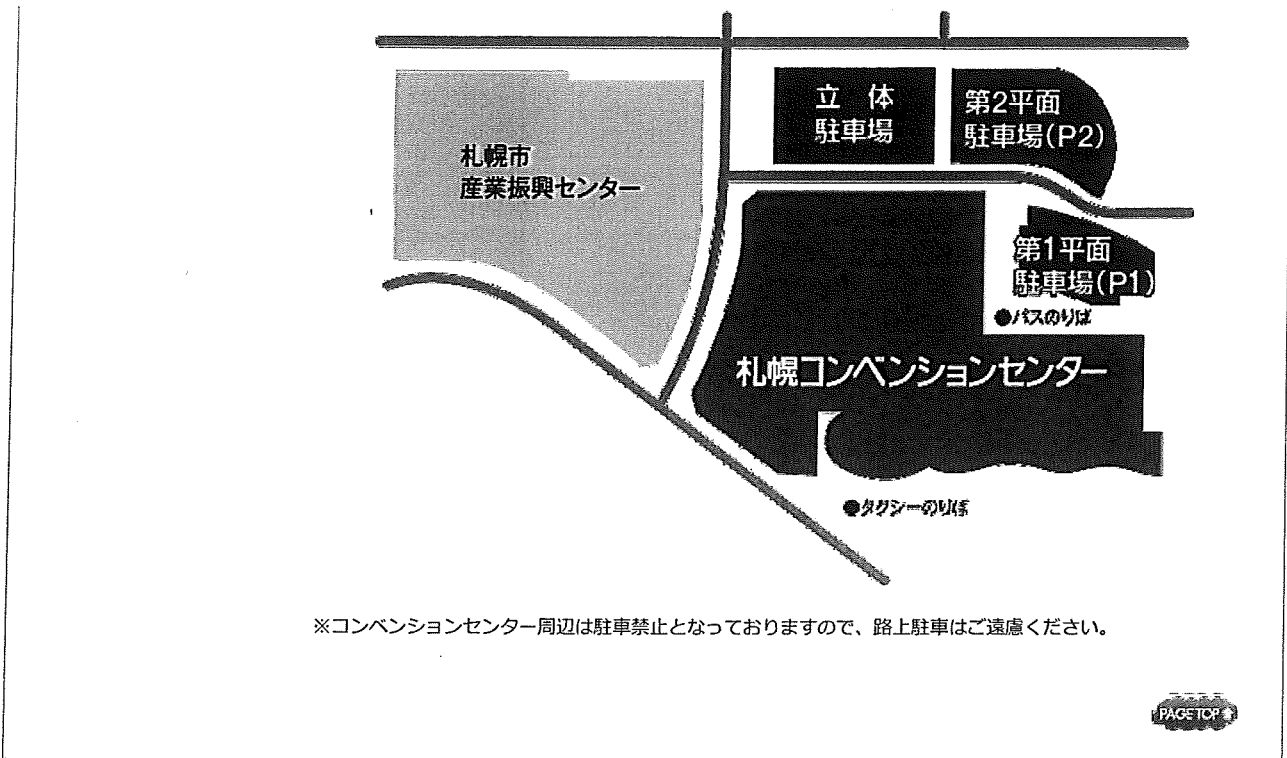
立体
駐車場

第2平面
駐車場(P2)

札幌市
産業振興センター

第1平面
駐車場(P1)

●バスのりば

札幌コンベンションセンター

●タクシーのりば

※コンベンションセンター周辺は駐車禁止となっておりますので、路上駐車はご遠慮ください。

PAGE TOP